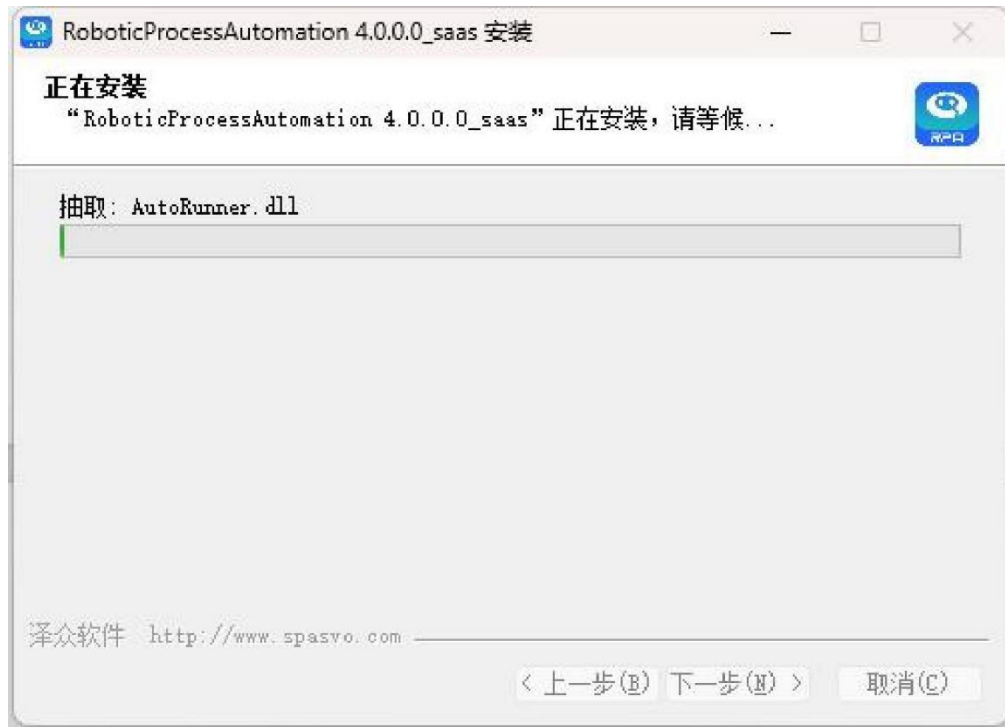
RoboticProcessAutomation 4.0.0.0_saas 安装

正在安装
“RoboticProcessAutomation 4.0.0.0_saas”正在安装，请等候...

RPA

抽取: AutoRunner.dll

泽众软件 http://www.spasvo.com

< 上一步(B) 下一步(N) > 取消(C)